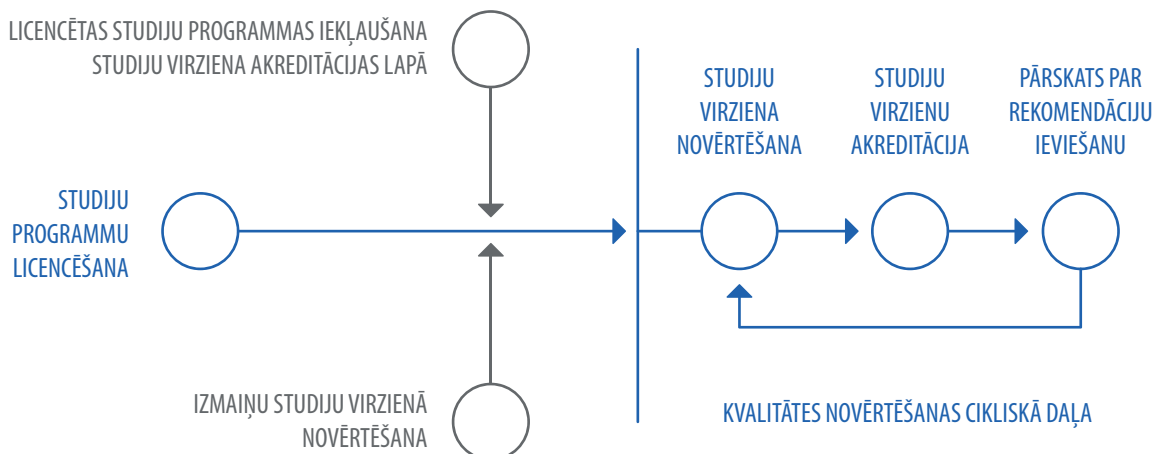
LICENCĒTAS STUDIJU PROGRAMMAS IEKĻAUŠANA STUDIJU VIRZIENA AKREDITĀCIJAS LAPĀ

STUDIJU PROGRAMMU LICENCĒŠANA

IZMAIŅU STUDIJU VIRZIENĀ NOVĒRTĒŠANA

STUDIJU VIRZIENA NOVĒRTĒŠANA

STUDIJU VIRZIENU AKREDITĀCIJA

PĀRSKATS PAR REKOMENDĀCIJU IEVIEŠANU

KVALITĀTES NOVĒRTĒŠANAS CIKLISKĀ DAĻA